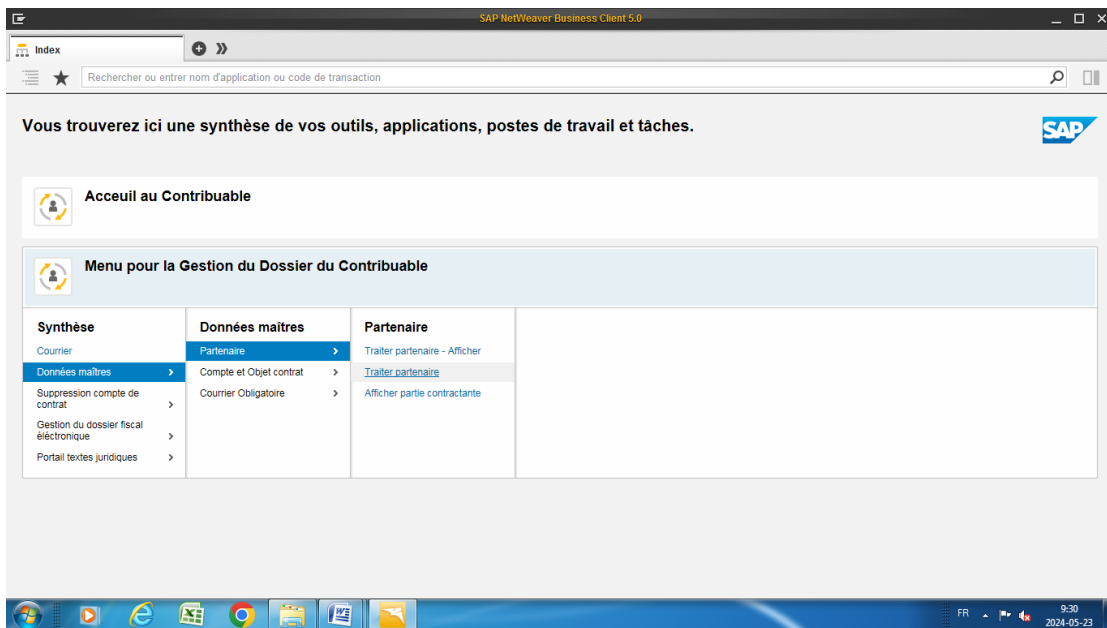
SAP NetWeaver Business Client 5.0

Index

Rechercher ou entrer nom d'application ou code de transaction

Vous trouverez ici une synthèse de vos outils, applications, postes de travail et tâches.

SAP

Acceuil au Contribuable

Menu pour la Gestion du Dossier du Contribuable

Synthèse
Courrier
Données maîtres
Suppression compte de contrat
Gestion du dossier fiscal éléctronique
Portail textes juridiques

Données maîtres
Partenaire
Compte et Objet contrat
Courrier Obligatoire

Partenaire
Traiter partenaire - Afficher
Traiter partenaire
Afficher partie contractante

FR
9:30
2024-05-23